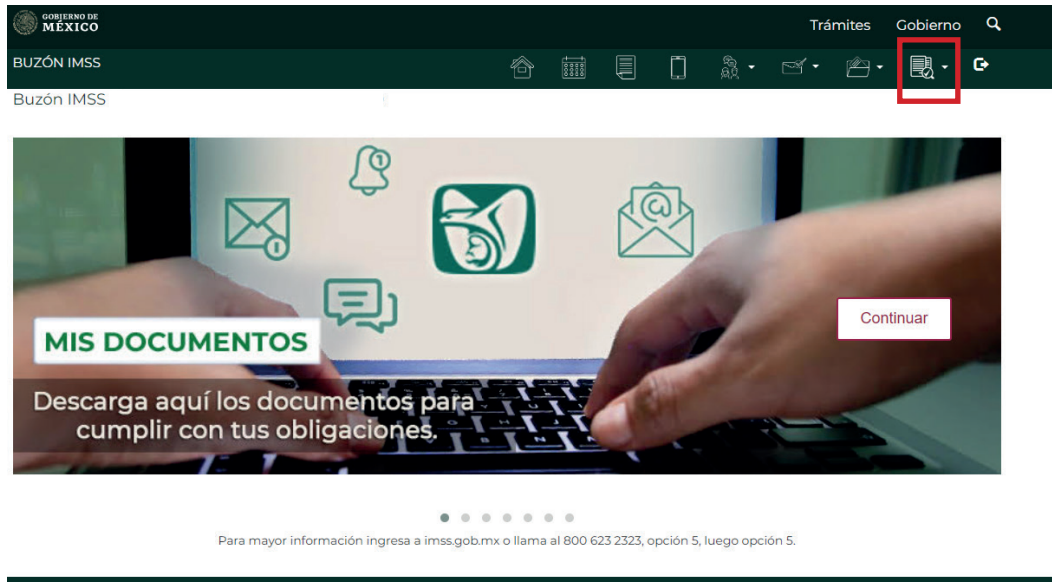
GOBIERNO DE MÉXICO

Trámites Gobierno

BUZÓN IMSS

Buzón IMSS

MIS DOCUMENTOS

Descarga aquí los documentos para cumplir con tus obligaciones.

Continuar

Para mayor información ingresa a imss.gob.mx o llama al 800 623 2323, opción 5, luego opción 5.